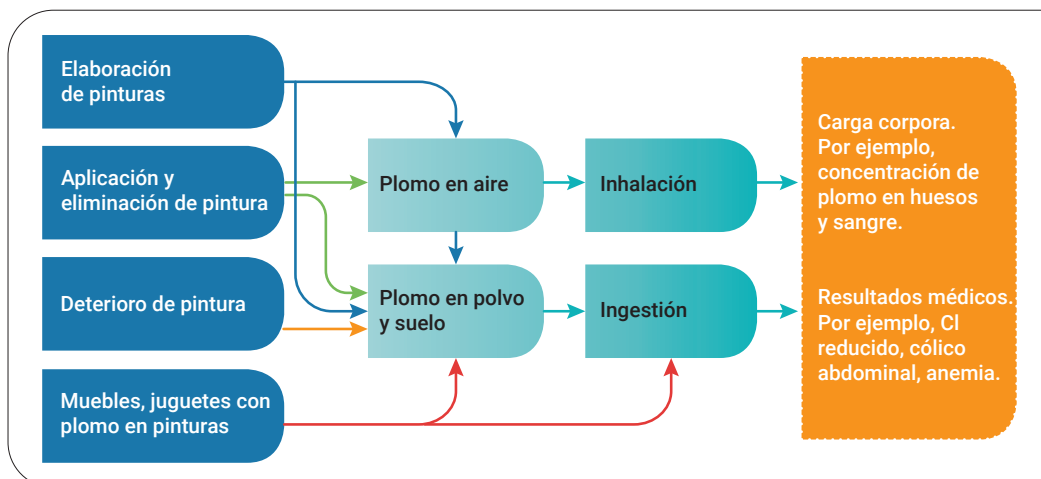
Elaboración de pinturas

Aplicación y eliminación de pintura

Deterioro de pintura

Muebles, juguetes con plomo en pinturas

Plomo en aire

Plomo en polvo y suelo

Inhalación

Ingestión

Carga corpora. Por ejemplo, concentración de plomo en huesos y sangre.

Resultados médicos. Por ejemplo, CI reducido, cólico abdominal, anemia.